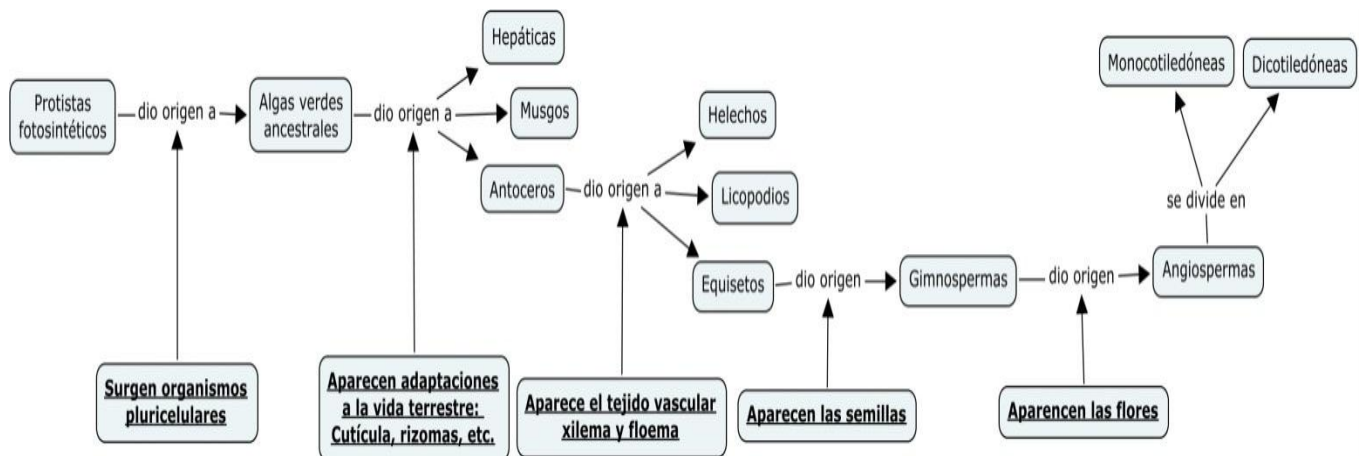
Protistas fotosintéticos

dio origen a

Algas verdes ancestrales

dio origen a

Hepáticas

Musgos

Antoceros

dio origen a

Helechos

Licopodios

Equisetos

dio origen

Gimnospermas

dio origen

Angiospermas

se divide en

Monocotiledóneas

Dicotiledóneas

Surgen organismos pluricelulares

Aparecen adaptaciones a la vida terrestre: Cutícula, rizomas, etc.

Aparece el tejido vascular xilema y floema

Aparecen las semillas

Aparencen las flores